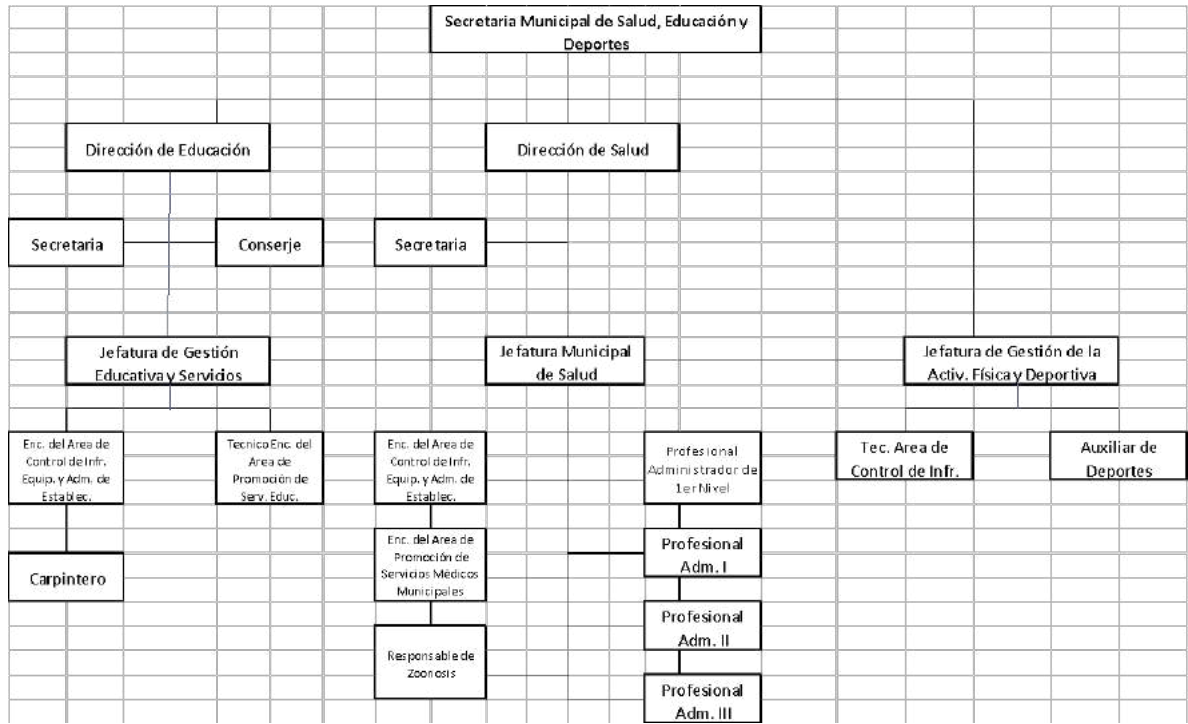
Secretaria Municipal de Salud, Educación y Deportes

Dirección de Educación

Dirección de Salud

Secretaria

Conserje

Secretaria

Jefatura de Gestión Educativa y Servicios

Jefatura Municipal de Salud

Jefatura de Gestión de la Activ. Física y Deportiva

Enc. del Area de Control de Infr. Equip. y Adm. de Establec.

Tecnico Enc. del Area de Promoción de Serv. Educ.

Enc. del Area de Control de Infr. Equip. y Adm. de Establec.

Profesional Administrador de 1er Nivel

Tec. Area de Control de Infr.

Auxiliar de Deportes

Carpintero

Enc. del Area de Promoción de Servicios Médicos Municipales

Profesional Adm. I

Profesional Adm. II

Responsable de Zoonosis

Profesional Adm. III